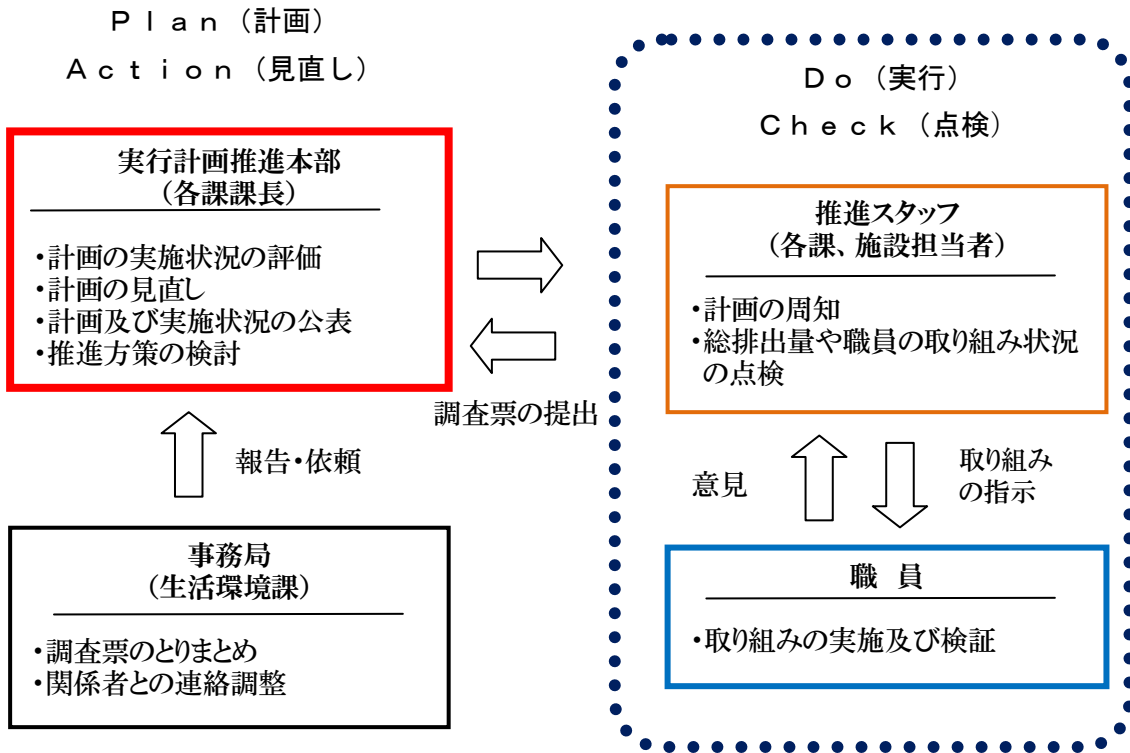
Ｐｌａｎ（計画）
Ａｃｔｉｏｎ（見直し）

実行計画推進本部
（各課課長）

・計画の実施状況の評価
・計画の見直し
・計画及び実施状況の公表
・推進方策の検討

報告・依頼

事務局
（生活環境課）

・調査票のとりまとめ
・関係者との連絡調整

調査票の提出

Ｄｏ（実行）
Ｃｈｅｃｋ（点検）

推進スタッフ
（各課、施設担当者）

・計画の周知
・総排出量や職員の取り組み状況の点検

意見

取り組みの指示

職　員

・取り組みの実施及び検証